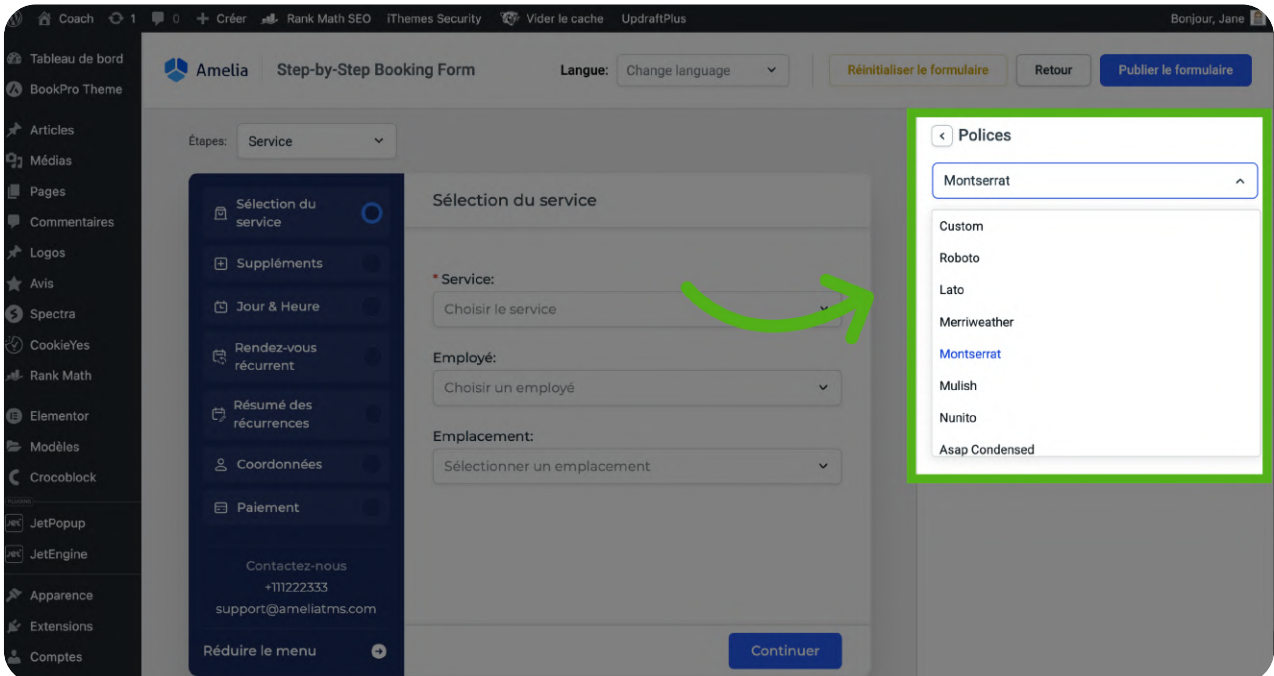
Coach 1 0 Créer Rank Math SEO iThemes Security Vider le cache UpdraftPlus Bonjour, Jane

Tableau de bord
BookPro Theme
Articles
Médias
Pages
Commentaires
Logos
Avis
Spectra
CookieYes
Rank Math
Elementor
Modèles
Crocoblock
JetPopup
JetEngine
Apparence
Extensions
Comptes

Amelia Step-by-Step Booking Form Langue: Change language Réinitialiser le formulaire Retour Publier le formulaire

Étapes: Service

Sélection du service
Suppléments
Jour & Heure
Rendez-vous récurrent
Résumé des récurrences
Coordonnées
Paiement

Contactez-nous
+111222333
support@ameliatms.com

Réduire le menu

Sélection du service

* Service:
Choisir le service

Employé:
Choisir un employé

Emplacement:
Sélectionner un emplacement

Continuer

Polices

Montserrat

Custom
Roboto
Lato
Merriweather
Montserrat
Mulish
Nunito
Asap Condensed